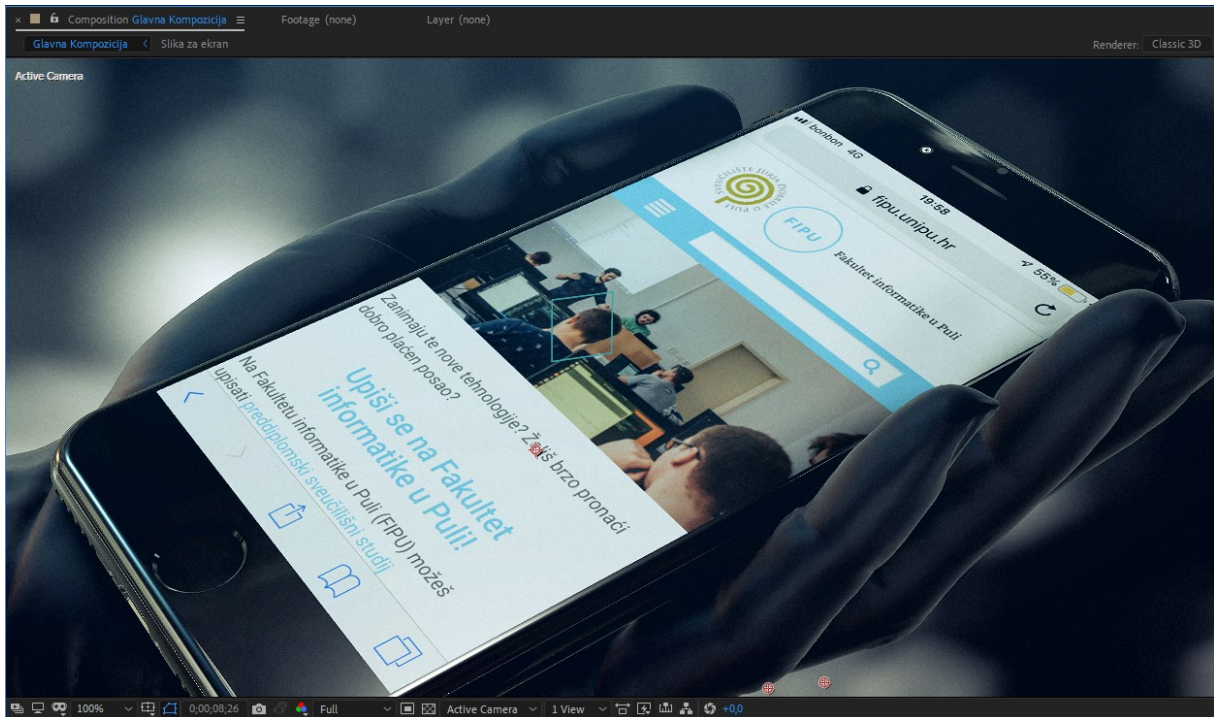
Composition Glavna Kompozicija ≡ Footage (none) Layer (none)

Glavna Kompozicija < Slika za ekran

Renderer: Classic 3D

Active Camera

bonbon 4G 19:58 55%

fipu.unipu.hr

SVEUČILIŠTE JURJA DOBRILE U PULI

FIPU

Fakultet informatike u Puli

Zanimaju te nove tehnologije? Želiš brzo pronaći dobro plaćen posao?

Upiši se na Fakultet informatike u Puli!

Na Fakultetu informatike u Puli (FIPU) možeš upisati preddiplomski sveučilišni studij

100% 0;00;08;26 Full Active Camera 1 View +0,0